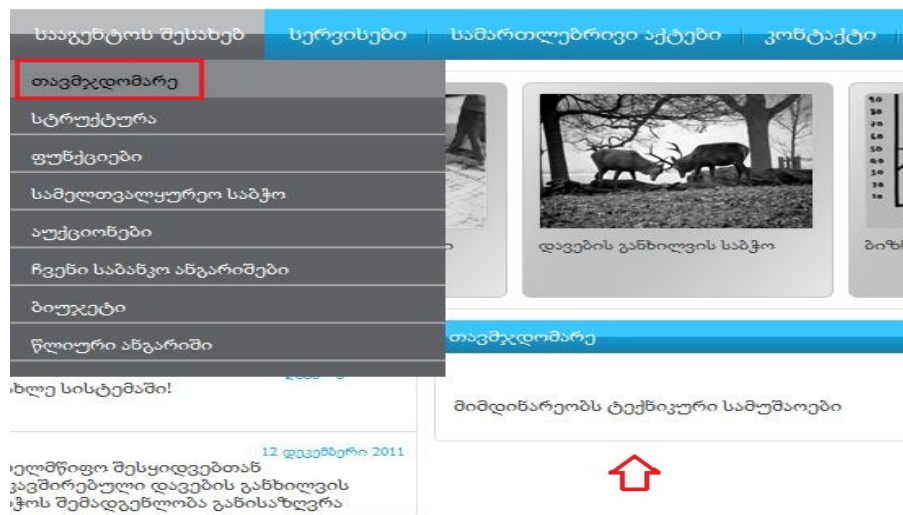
სააგენტოს შესახებ | სერვისები | სამართლებრივი აქტები | კონტაქტი

თავმჯდომარე
სტრუქტურა
ფუნქციები
სამეთვალყურეო საბჭო
აუქციონები
ჩვენი საბანკო ანგარიშები
ბიუჯეტი
წლიური ანგარიში

დავების განხილვის საბჭო

ბიზ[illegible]

თავმჯდომარე

მიმდინარეობს ტექნიკური სამუშაოები

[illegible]ხლე სისტემაში!

12 დეკემბერი 2011

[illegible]ელმწიფო შესყიდვებთან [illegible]კავშირებული დავების განხილვის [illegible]ჭოს შემადგენლობა განისაზღვრა